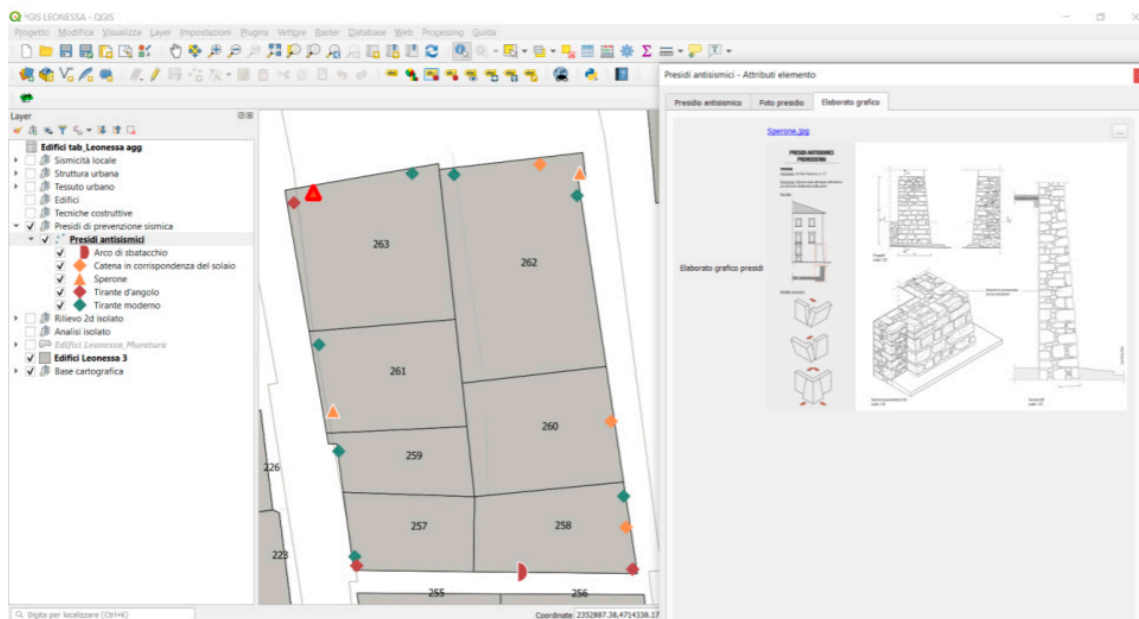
*GIS LEONESSA - QGIS

Progetto Modifica Visualizza Layer Impostazioni Plugins Vettore Raster Database Web Processing Guida

Layer

Edifici tab_Leonessa agg
Sismicità locale
Struttura urbana
Tessuto urbano
Edifici
Tecniche costruttive
Presidi di prevenzione sismica
Presidi antisismici
Arco di sbatacchio
Catena in corrispondenza del solaio
Sperone
Tirante d'angolo
Tirante moderno
Rilievo 2d isolato
Analisi isolato
Edifici Leonessa_Muratura
Edifici Leonessa 3
Base cartografica

263
262
261
260
259
257
258
226
223
255
256

Digita per localizzare (Ctrl+K)

Coordinate 2352887.38,4714338.17

Presidi antisismici - Attributi elemento

Presidi antisismico | Foto presidio | Elaborato grafico

Sperone.jpg

...

Elaborato grafico presidi

PRESIDI ANTISISMICI
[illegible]